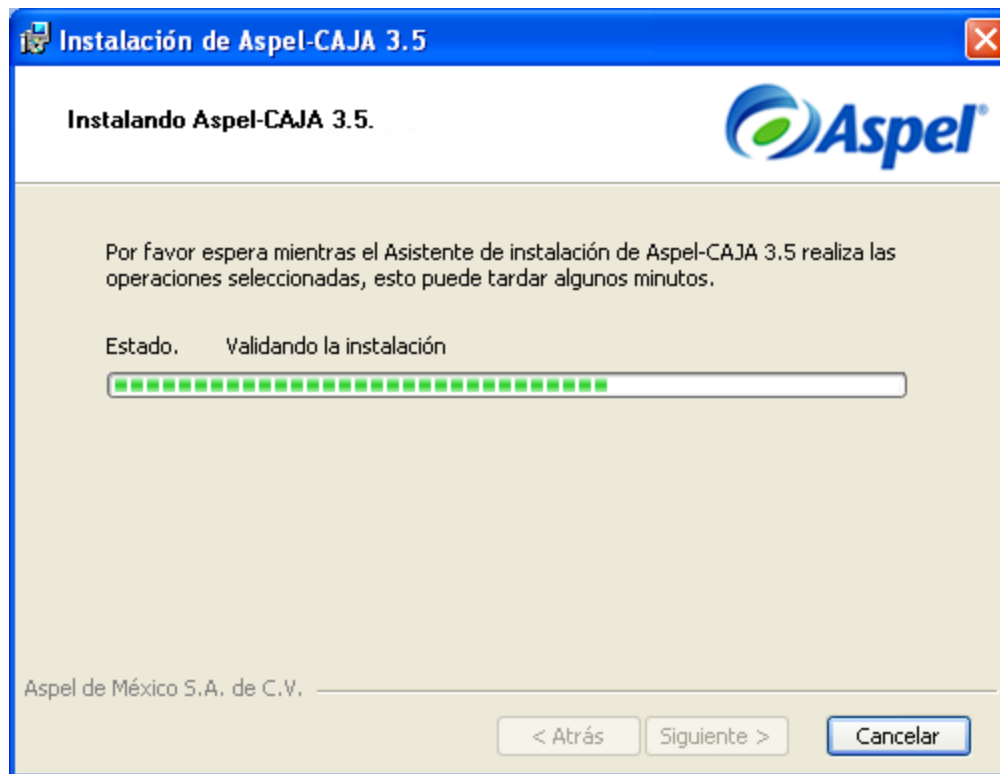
Instalación de Aspel-CAJA 3.5

Instalando Aspel-CAJA 3.5.

Aspel

Por favor espera mientras el Asistente de instalación de Aspel-CAJA 3.5 realiza las operaciones seleccionadas, esto puede tardar algunos minutos.

Estado. Validando la instalación

Aspel de México S.A. de C.V.

< Atrás
Siguiente >
Cancelar